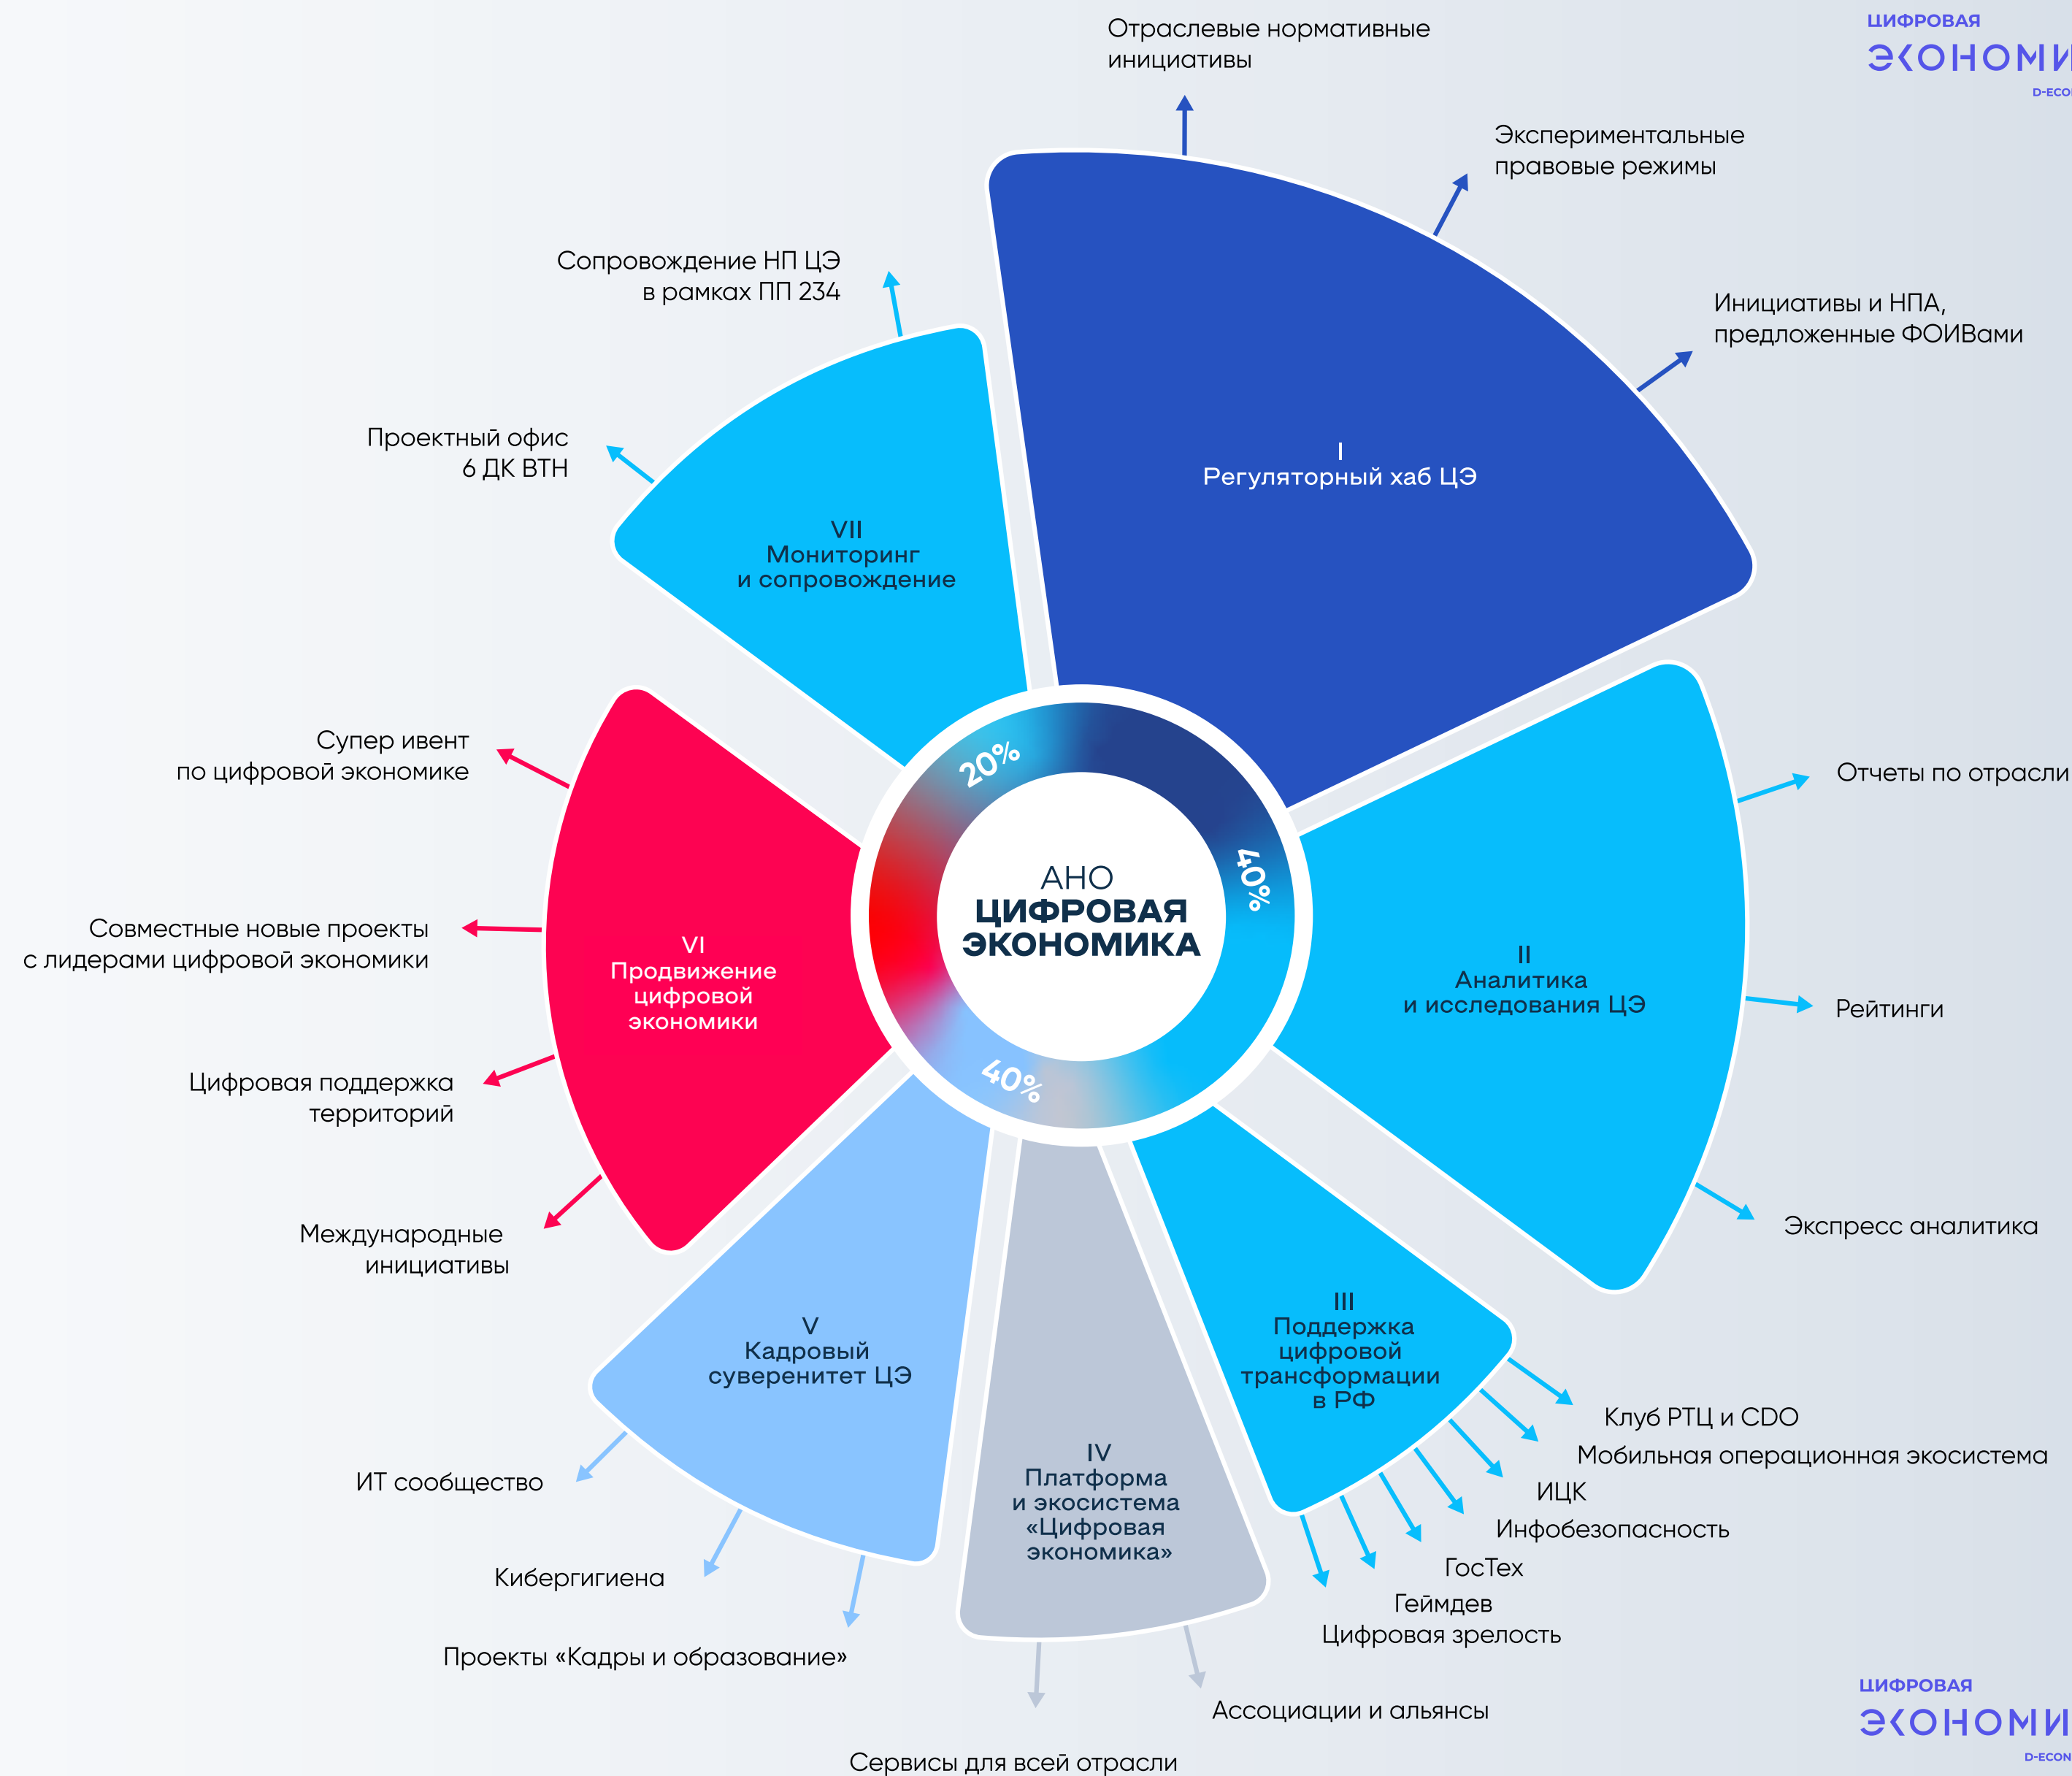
ЦИФРОВАЯ
ЭКОНОМИ
D-ECO

Отраслевые нормативные инициативы

Экспериментальные правовые режимы

Инициативы и НПА, предложенные ФОИВами

I
Регуляторный хаб ЦЭ

Сопровождение НП ЦЭ в рамках ПП 234

Проектный офис 6 ДК ВТН

VII
Мониторинг и сопровождение

20%

40%

40%

АНО
ЦИФРОВАЯ
ЭКОНОМИКА

Супер ивент по цифровой экономике

Совместные новые проекты с лидерами цифровой экономики

VI
Продвижение цифровой экономики

Цифровая поддержка территорий

Международные инициативы

Отчеты по отрасли

II
Аналитика и исследования ЦЭ

Рейтинги

Экспресс аналитика

V
Кадровый суверенитет ЦЭ

IV
Платформа и экосистема «Цифровая экономика»

III
Поддержка цифровой трансформации в РФ

Клуб РТЦ и CDO

Мобильная операционная экосистема

ИЦК

Инфобезопасность

ГосТех

Геймдев

Цифровая зрелость

ИТ сообщество

Кибергигиена

Проекты «Кадры и образование»

Ассоциации и альянсы

Сервисы для всей отрасли

ЦИФРОВАЯ
ЭКОНОМИ
D-ECON